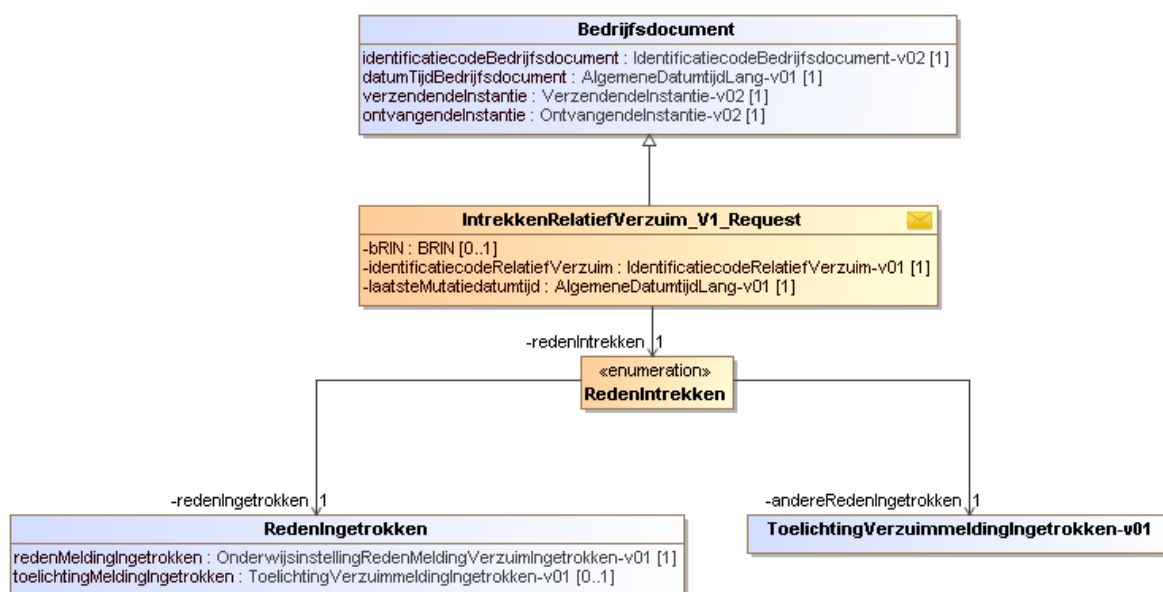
Bedrijfsdocument

identificatiecodeBedrijfsdocument : IdentificatiecodeBedrijfsdocument-v02 [1]
datumTijdBedrijfsdocument : AlgemeneDatumtijdLang-v01 [1]
verzendendeInstantie : VerzendendeInstantie-v02 [1]
ontvangendeInstantie : OntvangendeInstantie-v02 [1]

IntrekkenRelatiefVerzuim_V1_Request

-bRIN : BRIN [0..1]
-identificatiecodeRelatiefVerzuim : IdentificatiecodeRelatiefVerzuim-v01 [1]
-laatsteMutatiedatumtijd : AlgemeneDatumtijdLang-v01 [1]

-redenIntrekken 1

«enumeration»
RedenIntrekken

-redenIngetrokken 1

RedenIngetrokken

redenMeldingIngetrokken : OnderwijsinstellingRedenMeldingVerzuimIngetrokken-v01 [1]
toelichtingMeldingIngetrokken : ToelichtingVerzuimmeldingIngetrokken-v01 [0..1]

-andereRedenIngetrokken 1

ToelichtingVerzuimmeldingIngetrokken-v01